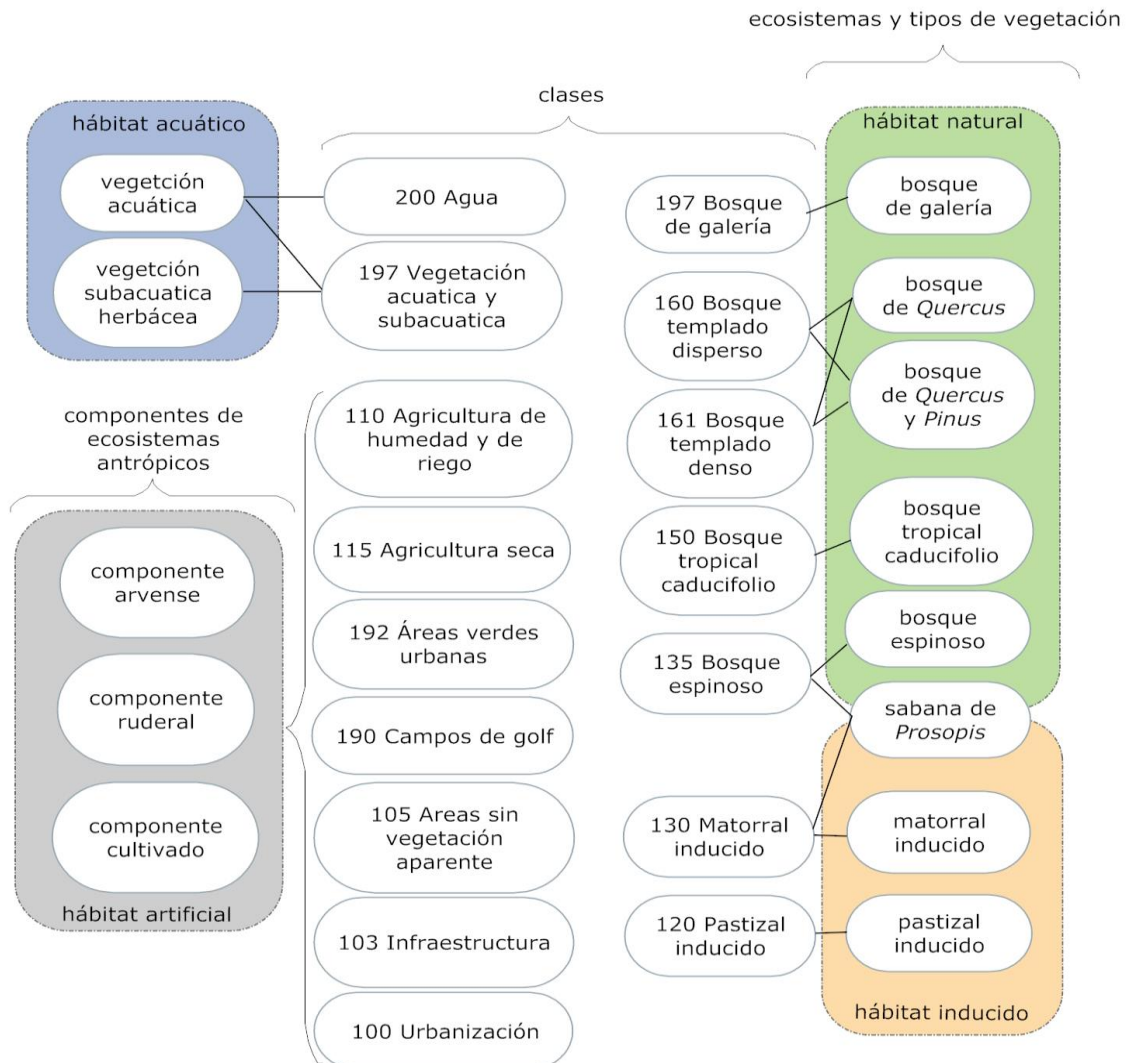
ecosistemas y tipos de vegetación

clases

hábitat acuático

vegetción acuática

vegetción subacuatica herbácea

200 Agua

197 Vegetación acuatica y subacuatica

197 Bosque de galería

160 Bosque templado disperso

161 Bosque templado denso

150 Bosque tropical caducifolio

135 Bosque espinoso

130 Matorral inducido

120 Pastizal inducido

hábitat natural

bosque de galería

bosque de *Quercus*

bosque de *Quercus* y *Pinus*

bosque tropical caducifolio

bosque espinoso

sabana de *Prosopis*

matorral inducido

pastizal inducido

hábitat inducido

componentes de ecosistemas antrópicos

componente arvense

componente ruderal

componente cultivado

hábitat artificial

110 Agricultura de humedad y de riego

115 Agricultura seca

192 Áreas verdes urbanas

190 Campos de golf

105 Areas sin vegetación aparente

103 Infraestructura

100 Urbanización